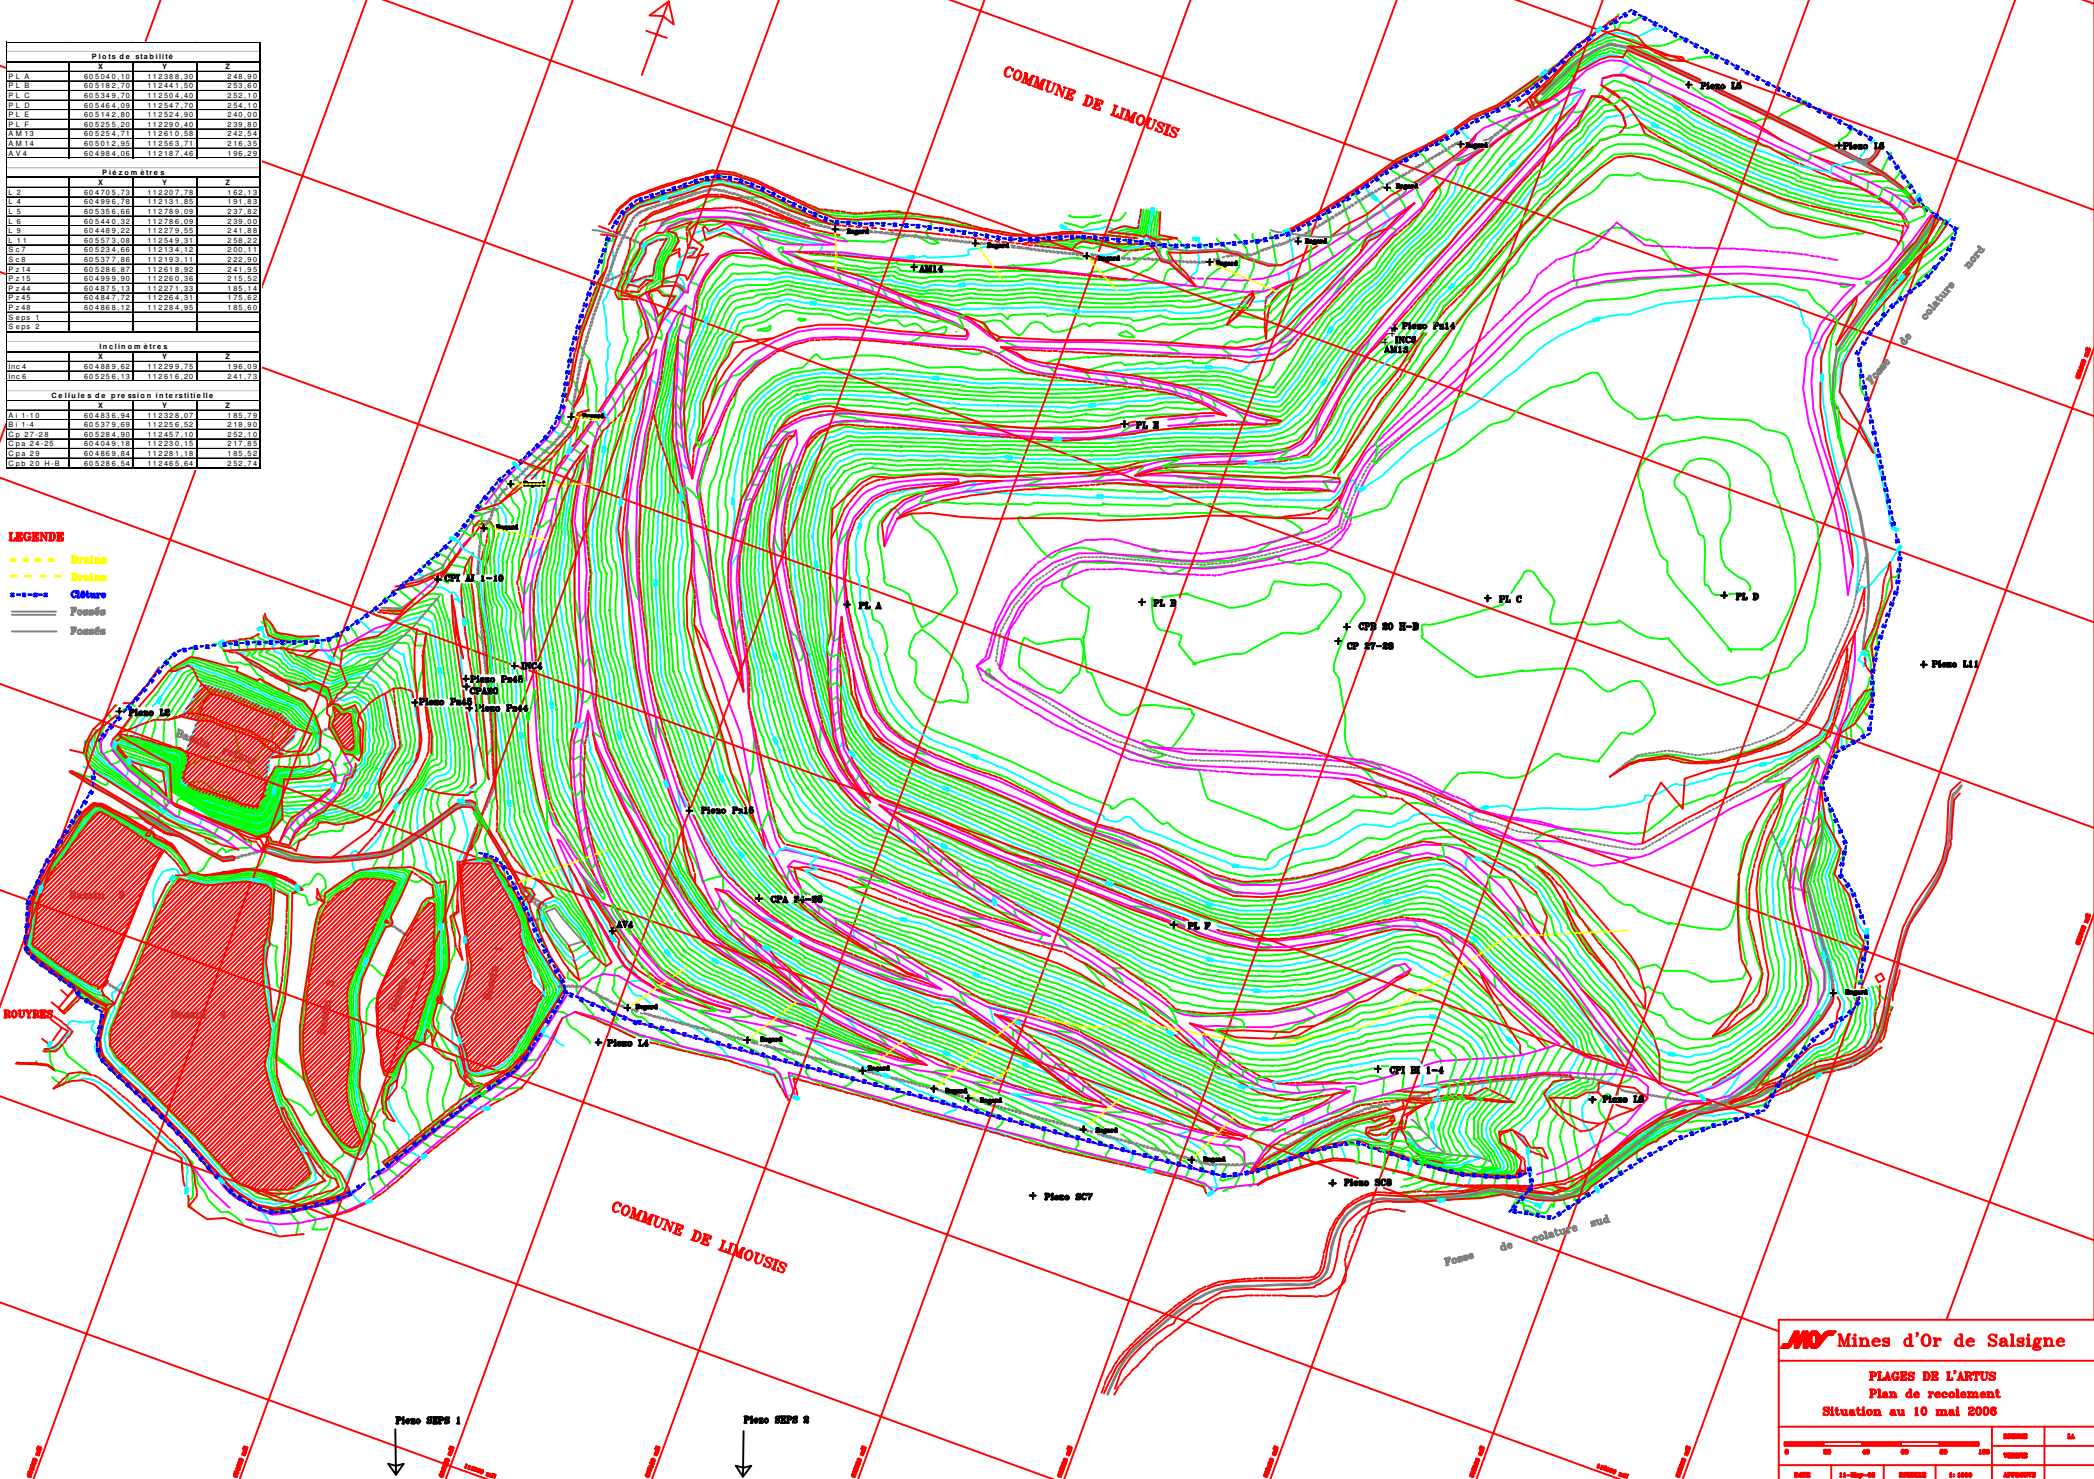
Plots de stabilité

| | X | Y | Z |
|---|---|---|---|
| PL A | 605040,10 | 112388,30 | 248,90 |
| PL B | 605182,70 | 112441,50 | 253,60 |
| PL C | 605349,70 | 112504,40 | 252,10 |
| PL D | 605464,09 | 112547,70 | 254,10 |
| PL E | 605142,80 | 112524,90 | 240,00 |
| PL F | 605255,20 | 112290,40 | 239,80 |
| AM13 | 605254,71 | 112610,58 | 242,54 |
| AM14 | 605012,95 | 112563,71 | 216,35 |
| AV4 | 604984,06 | 112187,46 | 196,29 |

Piézomètres

| | X | Y | Z |
|---|---|---|---|
| L 2 | 604705,73 | 112207,78 | 162,13 |
| L 4 | 604996,78 | 112131,85 | 191,83 |
| L 5 | 605356,66 | 112789,09 | 237,82 |
| L 6 | 605440,32 | 112786,09 | 239,00 |
| L 9 | 604489,22 | 112279,55 | 241,88 |
| L 11 | 605573,08 | 112549,31 | 258,22 |
| Sc7 | 605234,66 | 112134,12 | 200,11 |
| Sc8 | 605377,86 | 112193,11 | 222,90 |
| Pz14 | 605286,87 | 112618,92 | 241,95 |
| Pz15 | 604999,90 | 112260,36 | 215,52 |
| Pz44 | 604875,13 | 112271,33 | 185,14 |
| Pz45 | 604847,72 | 112264,31 | 175,62 |
| Pz48 | 604868,12 | 112284,95 | 185,60 |
| Seps 1 | | | |
| Seps 2 | | | |

Inclinomètres

| | X | Y | Z |
|---|---|---|---|
| Inc4 | 604889,62 | 112299,75 | 196,09 |
| Inc6 | 605256,13 | 112616,20 | 241,73 |

Cellules de pression interstitielle

| | X | Y | Z |
|---|---|---|---|
| Ai 1-10 | 604836,94 | 112328,07 | 185,79 |
| Bi 1-4 | 605379,69 | 112256,52 | 218,90 |
| Cp 27-28 | 605284,90 | 112457,10 | 252,10 |
| Cpa 24-25 | 604049,18 | 112230,15 | 217,85 |
| Cpa 29 | 604869,84 | 112281,18 | 185,52 |
| Cpb 20 H-B | 605286,54 | 112465,64 | 252,74 |

LEGENDE
Drains
Drains
Clôture
Fossés
Fossés

COMMUNE DE LIMOUSIS
Piezo L5
Piezo L6
AM14
Piezo Pz14
INC6
AM13
Fosse de colature nord
PL E
CPI AI 1-10
PL A
PL B
PL C
PL D
CPB 20 H-B
CP 27-28
Piezo L11
INC4
Piezo Pz45
CPA29
Piezo Pz48
Piezo Pz44
Piezo L2
Piezo Pz15
CPA 24-25
AV4
PL F
BOUYRES
Piezo L4
CPI BI 1-4
Piezo L9
Piezo SC7
Piezo SC8
COMMUNE DE LIMOUSIS
Fosse de colature sud
Piezo SEPS 1
Piezo SEPS 2

Mines d'Or de Salsigne
PLAGES DE L'ARTUS
Plan de recolement
Situation au 10 mai 2006